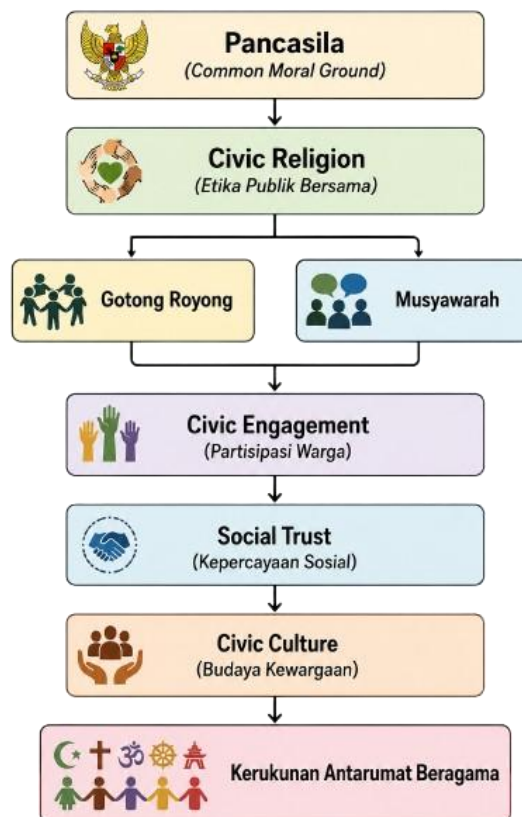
Pancasila
(Common Moral Ground)

Civic Religion
(Etika Publik Bersama)

Gotong Royong

Musyawarah

Civic Engagement
(Partisipasi Warga)

Social Trust
(Kepercayaan Sosial)

Civic Culture
(Budaya Kewargaan)

Kerukunan Antarumat Beragama